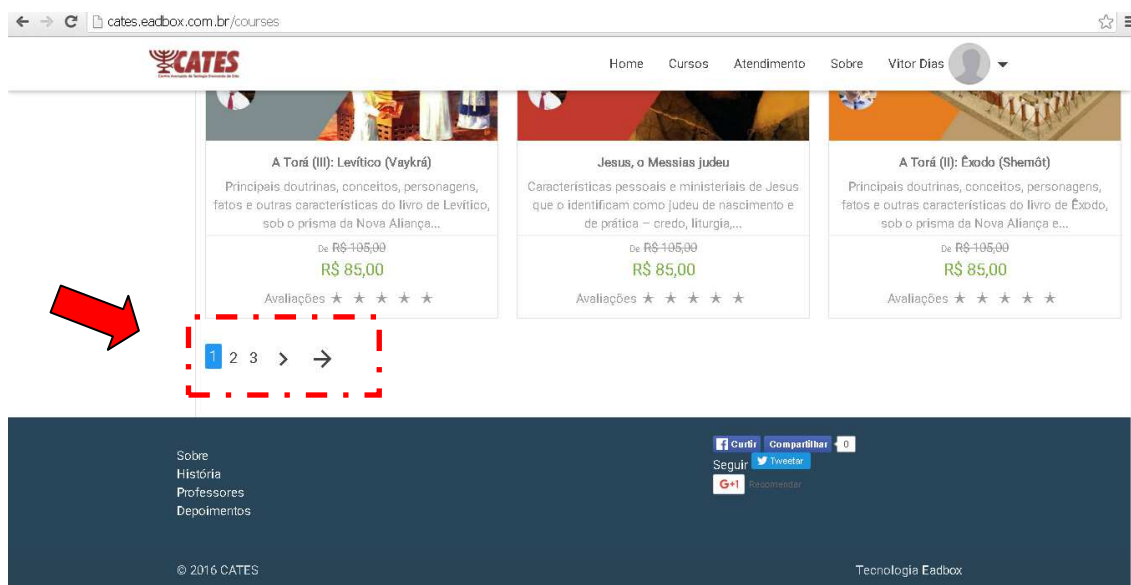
cates.eadbox.com.br/courses

CATES

Home Cursos Atendimento Sobre Vitor Dias

A Torá (III): Levítico (Vaykrá)

Principais doutrinas, conceitos, personagens, fatos e outras características do livro de Levítico, sob o prisma da Nova Aliança...

De ~~R$ 105,00~~
R$ 85,00
Avaliações ★ ★ ★ ★ ★

Jesus, o Messias judeu

Características pessoais e ministeriais de Jesus que o identificam como judeu de nascimento e de prática – credo, liturgia,...

De ~~R$ 105,00~~
R$ 85,00
Avaliações ★ ★ ★ ★ ★

A Torá (II): Êxodo (Shemôt)

Principais doutrinas, conceitos, personagens, fatos e outras características do livro de Êxodo, sob o prisma da Nova Aliança e...

De ~~R$ 105,00~~
R$ 85,00
Avaliações ★ ★ ★ ★ ★

1 2 3 > →

Sobre
História
Professores
Depoimentos

Curtir Compartilhar 0
Seguir Tweetar
G+1 Recomendar

© 2016 CATES

Tecnologia Eadbox